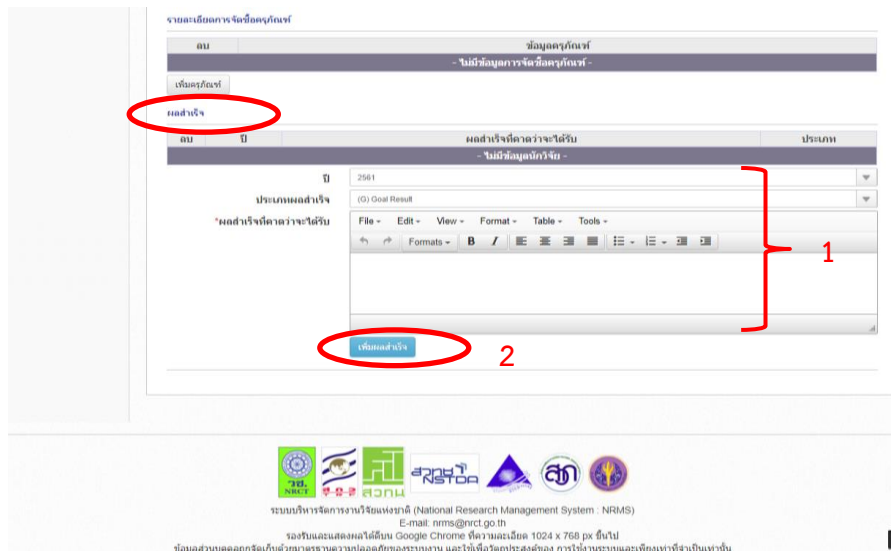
รายละเอียดการจัดซื้อครุภัณฑ์

| ลบ | ข้อมูลครุภัณฑ์ |
|---|---|
| - ไม่มีข้อมูลการจัดซื้อครุภัณฑ์ - | |

เพิ่มครุภัณฑ์

ผลสำเร็จ

| ลบ | ปี | ผลสำเร็จที่คาดว่าจะได้รับ | ประเภท |
|---|---|---|---|
| - ไม่มีข้อมูลนักวิจัย - | | | |

ปี 2561

ประเภทผลสำเร็จ (G) Goal Result

*ผลสำเร็จที่คาดว่าจะได้รับ

File Edit View Format Table Tools

Formats B I

1

เพิ่มผลสำเร็จ

2

วช. NRCT สวทน สวทช NSTDA สกว

ระบบบริหารจัดการงานวิจัยแห่งชาติ (National Research Management System : NRMS)
E-mail: nrms@nrct.go.th
รองรับและแสดงผลได้ดีบน Google Chrome ที่ความละเอียด 1024 x 768 px ขึ้นไป
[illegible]